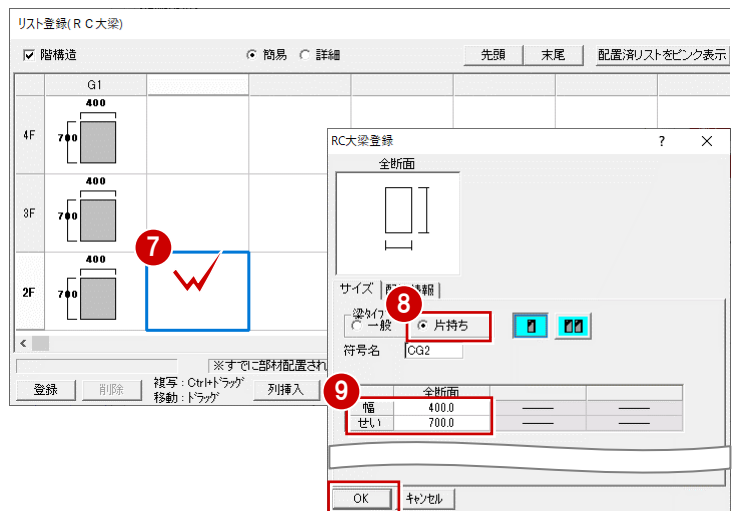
リスト登録(ＲＣ大梁)

☑ 階構造

◉ 簡易 ○ 詳細

先頭 末尾 配置済リストをピンク表示

| | G1 | | | | | |
|---|---|---|---|---|---|---|
| 4F | 400 700 | | | | | |
| 3F | 400 700 | | | | | |
| 2F | 400 700 | | | | | |

7

※すでに部材配置され

登録 削除 複写：Ctrl+ドラッグ 移動：ドラッグ 列挿入

RC大梁登録 ? X

全断面

サイズ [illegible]情報

梁タイプ
○ 一般 ◉ 片持ち

8

符号名 CG2

9

| | 全断面 | | |
|---|---|---|---|
| 幅 | 400.0 | —— | —— |
| せい | 700.0 | —— | —— |

OK キャンセル